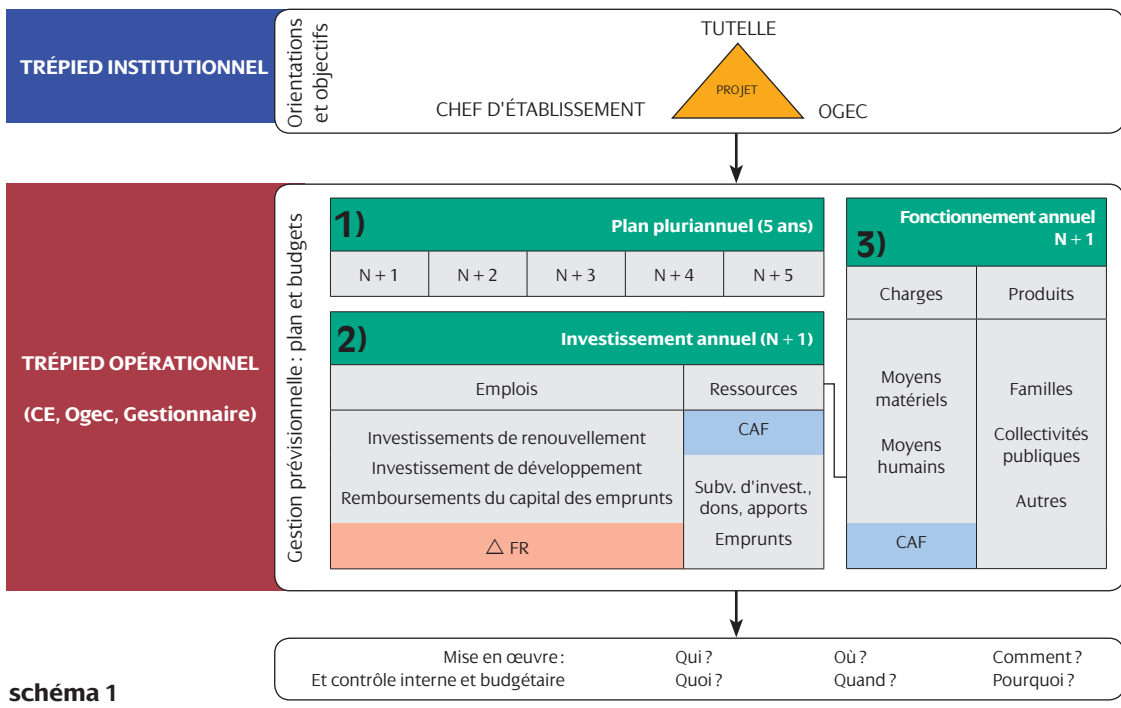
TRÉPIED INSTITUTIONNEL

Orientations et objectifs

TUTELLE

PROJET

CHEF D'ÉTABLISSEMENT

OGEC

TRÉPIED OPÉRATIONNEL

(CE, Ogec, Gestionnaire)

Gestion prévisionnelle : plan et budgets

1) Plan pluriannuel (5 ans)

| N + 1 | N + 2 | N + 3 | N + 4 | N + 5 |
|---|---|---|---|---|

2) Investissement annuel (N + 1)

| Emplois | Ressources |
|---|---|
| Investissements de renouvellement<br>Investissement de développement<br>Remboursements du capital des emprunts | CAF<br>Subv. d'invest., dons, apports<br>Emprunts |
| $\triangle$ FR | |

Fonctionnement annuel N + 1

3)

| Charges | Produits |
|---|---|
| Moyens matériels<br>Moyens humains | Familles<br>Collectivités publiques<br>Autres |
| CAF | |

Mise en œuvre : Qui ? Où ? Comment ?
Et contrôle interne et budgétaire Quoi ? Quand ? Pourquoi ?

schéma 1